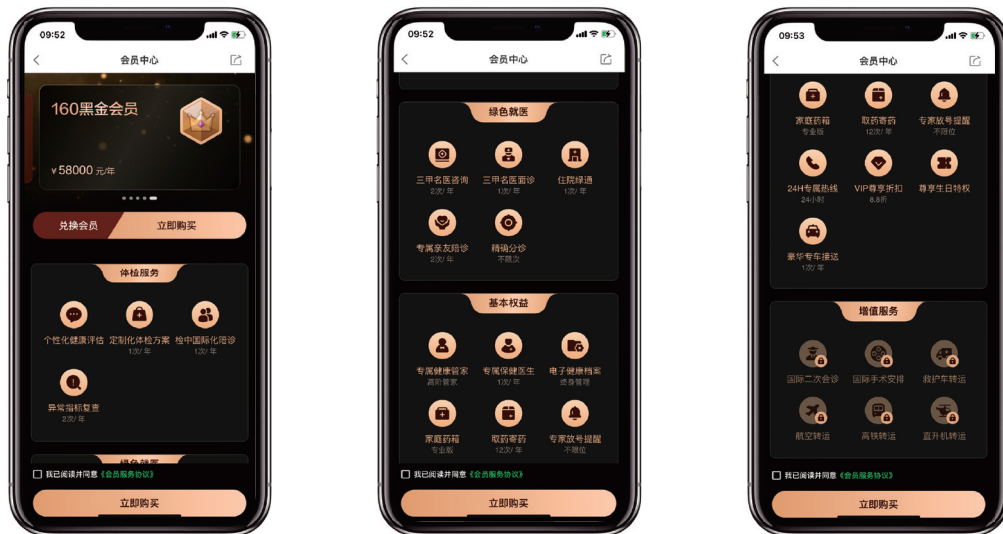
09:52

会员中心

160黑金会员

¥58000 元/年

兑换会员 立即购买

体检服务

个性化健康评估
定制化体检方案
1次/年
检中国际化陪诊
1次/年
异常指标复查
2次/年

绿色就医

我已阅读并同意《会员服务协议》

立即购买

09:52

会员中心

绿色就医

三甲名医咨询
2次/年
三甲名医面诊
1次/年
住院绿通
1次/年
专属亲友陪诊
2次/年
精确分诊
不限次

基本权益

专属健康管家
高阶管家
专属保健医生
1次/年
电子健康档案
终身管理
家庭药箱
专业版
取药寄药
12次/年
专家放号提醒
不限位

我已阅读并同意《会员服务协议》

立即购买

09:53

会员中心

家庭药箱
专业版
取药寄药
12次/年
专家放号提醒
不限位
24H专属热线
24小时
VIP尊享折扣
8.8折
尊享生日特权
豪华专车接送
1次/年

增值服务

国际二次会诊
国际手术安排
救护车转运
航空转运
高铁转运
直升机转运

我已阅读并同意《会员服务协议》

立即购买